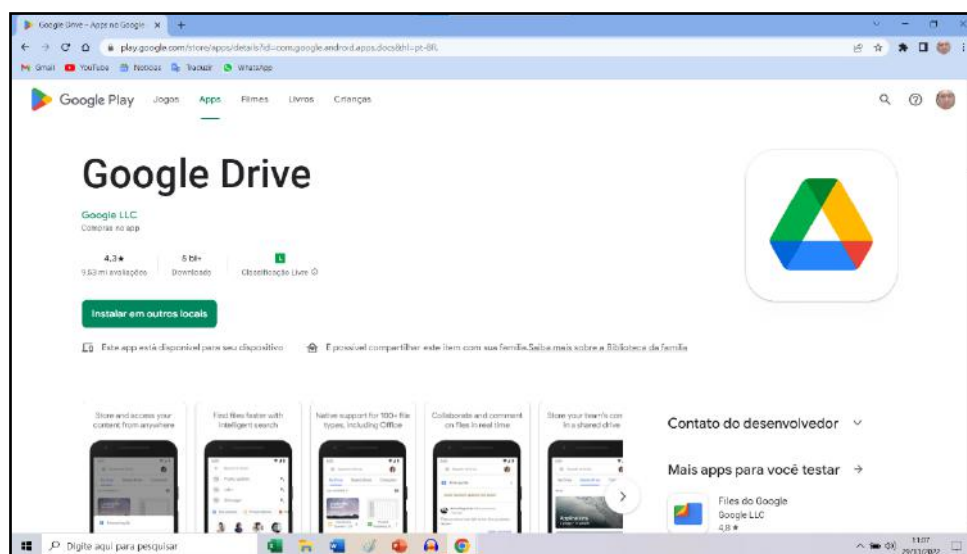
Google Drive – Apps no Google ×  +

play.google.com/store/apps/details?id=com.google.android.apps.docs&hl=pt-BR

Gmail  YouTube  Notícias  Traduzir  WhatsApp

Google Play  Jogos  Apps  Filmes  Livros  Crianças

Google Drive

Google LLC
Compras no app

4,3★
9,53 mi avaliações

5 bi+
Downloads

L
Classificação Livre

Instalar em outros locais

Este app está disponível para seu dispositivo

É possível compartilhar este item com sua família. Saiba mais sobre a Biblioteca da família

Store and access your content from anywhere

Find files faster with intelligent search

Native support for 100+ file types, including Office

Collaborate and comment on files in real time

Store your team's con in a shared drive

Contato do desenvolvedor

Mais apps para você testar →

Files do Google
Google LLC
4,8 ★

Digite aqui para pesquisar

11:07
29/11/2022